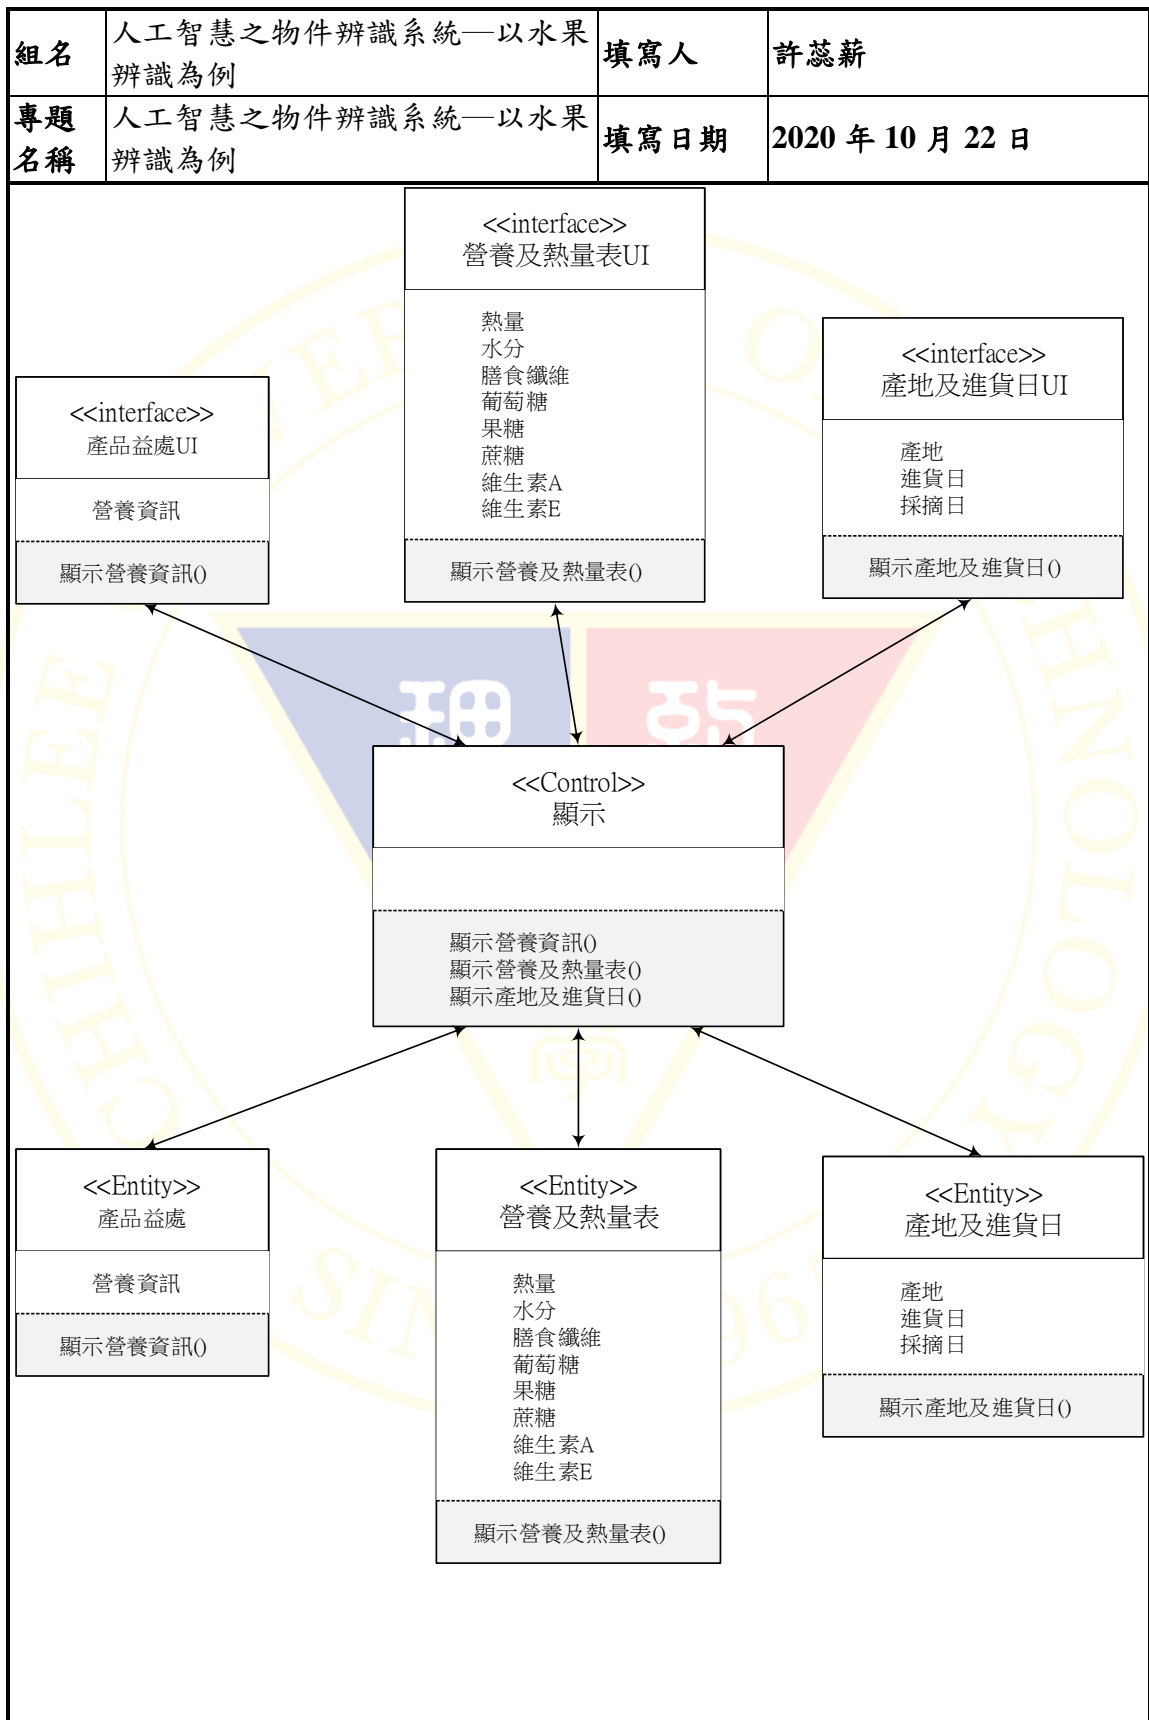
| 組名 | 人工智慧之物件辨識系統—以水果辨識為例 | 填寫人 | 許蕊薪 |
|---|---|---|---|
| 專題名稱 | 人工智慧之物件辨識系統—以水果辨識為例 | 填寫日期 | 2020 年 10 月 22 日 |

<<interface>>
營養及熱量表UI

熱量
水分
膳食纖維
葡萄糖
果糖
蔗糖
維生素A
維生素E

顯示營養及熱量表()

<<interface>>
產品益處UI

營養資訊

顯示營養資訊()

<<interface>>
產地及進貨日UI

產地
進貨日
採摘日

顯示產地及進貨日()

<<Control>>
顯示

顯示營養資訊()
顯示營養及熱量表()
顯示產地及進貨日()

<<Entity>>
產品益處

營養資訊

顯示營養資訊()

<<Entity>>
營養及熱量表

熱量
水分
膳食纖維
葡萄糖
果糖
蔗糖
維生素A
維生素E

顯示營養及熱量表()

<<Entity>>
產地及進貨日

產地
進貨日
採摘日

顯示產地及進貨日()